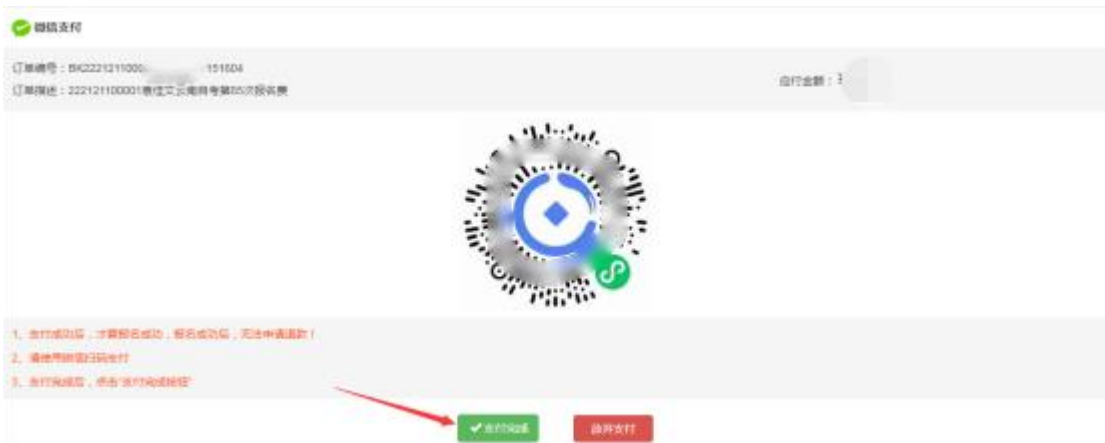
微信支付

订单编号：BK2221211000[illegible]151604
订单描述：2221211000001责任文员南明考第85次报名费

应付金额：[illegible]

1、支付成功后，才算报名成功，报名成功后，无法申请退款！
2、请使用微信扫码支付
3、支付完成后，点击"支付完成按钮"

支付完成

放弃支付